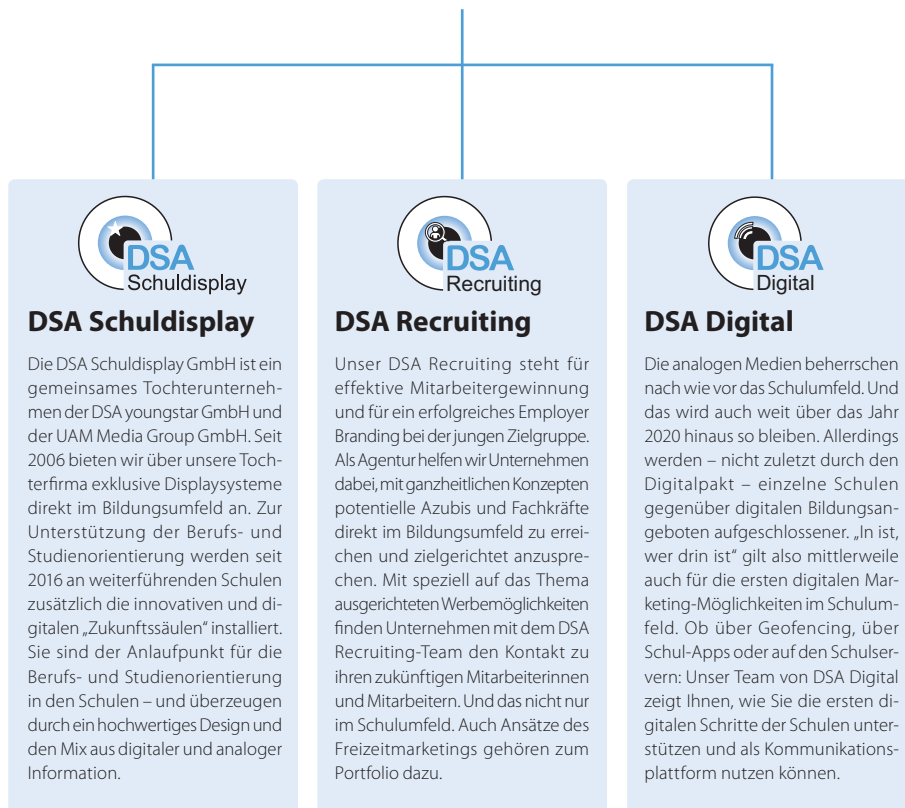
DSA
Schuldisplay

DSA Schuldisplay

Die DSA Schuldisplay GmbH ist ein gemeinsames Tochterunternehmen der DSA youngstar GmbH und der UAM Media Group GmbH. Seit 2006 bieten wir über unsere Tochterfirma exklusive Displaysysteme direkt im Bildungsumfeld an. Zur Unterstützung der Berufs- und Studienorientierung werden seit 2016 an weiterführenden Schulen zusätzlich die innovativen und digitalen „Zukunftssäulen" installiert. Sie sind der Anlaufpunkt für die Berufs- und Studienorientierung in den Schulen – und überzeugen durch ein hochwertiges Design und den Mix aus digitaler und analoger Information.

DSA
Recruiting

DSA Recruiting

Unser DSA Recruiting steht für effektive Mitarbeitergewinnung und für ein erfolgreiches Employer Branding bei der jungen Zielgruppe. Als Agentur helfen wir Unternehmen dabei, mit ganzheitlichen Konzepten potentielle Azubis und Fachkräfte direkt im Bildungsumfeld zu erreichen und zielgerichtet anzusprechen. Mit speziell auf das Thema ausgerichteten Werbemöglichkeiten finden Unternehmen mit dem DSA Recruiting-Team den Kontakt zu ihren zukünftigen Mitarbeiterinnen und Mitarbeitern. Und das nicht nur im Schulumfeld. Auch Ansätze des Freizeitmarketings gehören zum Portfolio dazu.

DSA
Digital

DSA Digital

Die analogen Medien beherrschen nach wie vor das Schulumfeld. Und das wird auch weit über das Jahr 2020 hinaus so bleiben. Allerdings werden – nicht zuletzt durch den Digitalpakt – einzelne Schulen gegenüber digitalen Bildungsangeboten aufgeschlossener. „In ist, wer drin ist" gilt also mittlerweile auch für die ersten digitalen Marketing-Möglichkeiten im Schulumfeld. Ob über Geofencing, über Schul-Apps oder auf den Schulservern: Unser Team von DSA Digital zeigt Ihnen, wie Sie die ersten digitalen Schritte der Schulen unterstützen und als Kommunikationsplattform nutzen können.